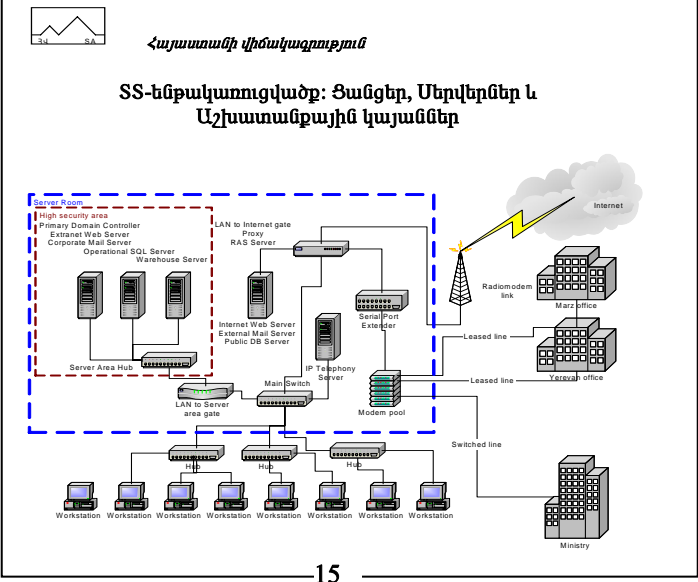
ЗԴ SA

Հայաստանի վիճակագրություն

SS-ենթակառուցվածք: Ցանցեր, Սերվերներ և Աշխատանքային կայաններ

Server Room

High security area

Primary Domain Controller
Extranet Web Server
Corporate Mail Server
Operational SQL Server
Warehouse Server

Server Area Hub

LAN to Internet gate
Proxy
RAS Server

Internet Web Server
External Mail Server
Public DB Server

Serial Port Extender

IP Telephony Server

Main Switch

LAN to Server area gate

Modem pool

Internet

Radiomodem link

Marz office

Leased line

Yerevan office

Leased line

Switched line

Ministry

Hub

Hub

Hub

Workstation Workstation Workstation Workstation Workstation Workstation Workstation Workstation

15